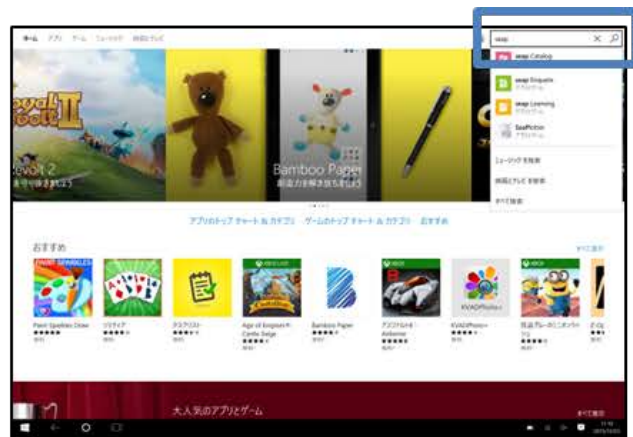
ホーム アプリ ゲーム ミュージック 映画&テレビ

wasp

wasp Catalog

wasp Etiquette

wasp Learning

SeaPhoton

ミュージックを検索

映画とテレビを検索

すべて検索

Revolt 2

Bamboo Paper

アプリのトップ チャート & カテゴリ ゲームのトップ チャート & カテゴリ おすすめ

おすすめ

すべて表示

Paint Sparkles Draw

ソリティア

タスクリスト

Age of Empires® Castle Siege

Bamboo Paper

アスファルト 8: Airborne

KVADPhoto+

怪盗グルーのミニオンラッシュ

大人気のアプリとゲーム

すべて表示